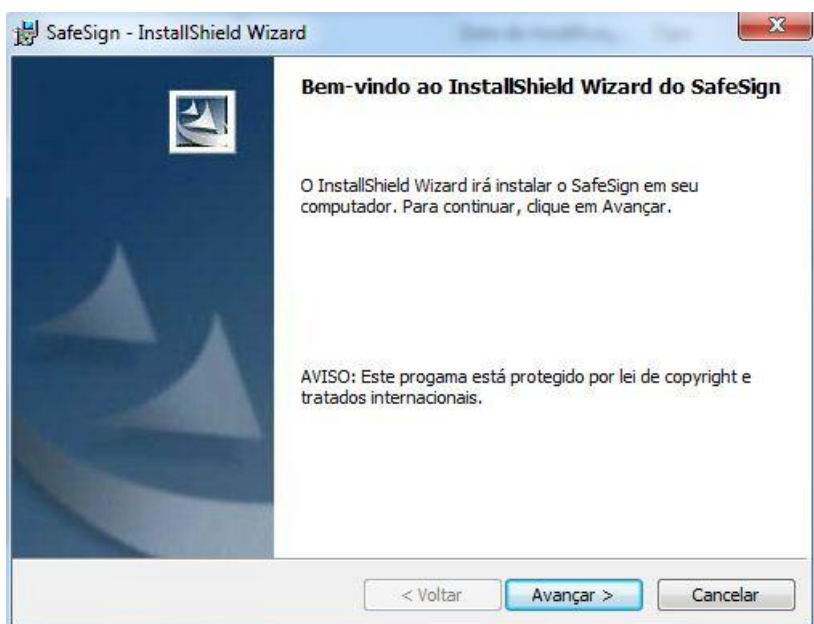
SafeSign - InstallShield Wizard

Bem-vindo ao InstallShield Wizard do SafeSign

O InstallShield Wizard irá instalar o SafeSign em seu computador. Para continuar, clique em Avançar.

AVISO: Este progama está protegido por lei de copyright e tratados internacionais.

< Voltar
Avançar >
Cancelar